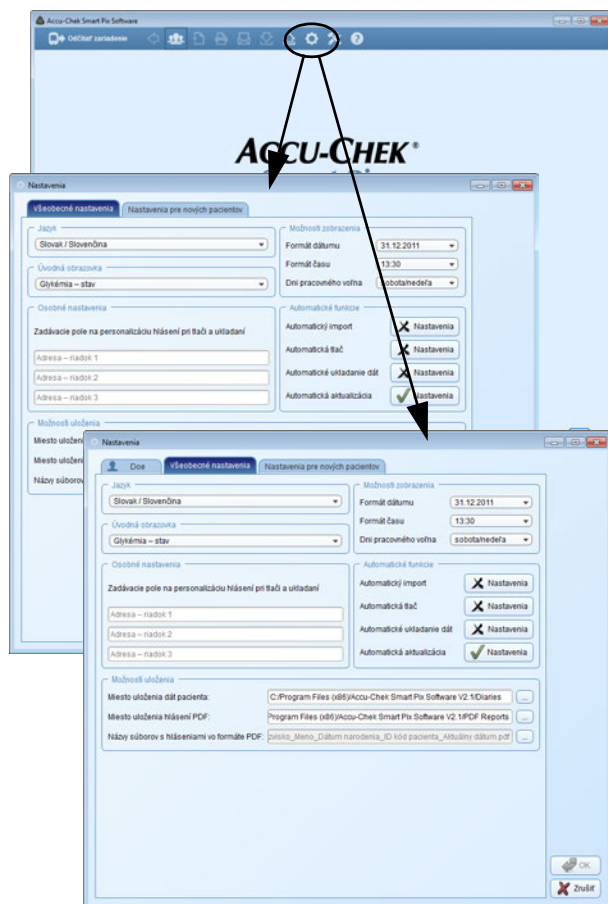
Accu-Chek Smart Pix Software

Odčítať zariadenie

ACCU-CHEK®

Nastavenia

Všeobecné nastavenia | Nastavenia pre nových pacientov

Jazyk
Slovak / Slovenčina

Úvodná obrazovka
Glykémia – stav

Osobné nastavenia
Zadávacie pole na personalizáciu hlásení pri tlači a ukladaní
Adresa – riadok 1
Adresa – riadok 2
Adresa – riadok 3

Možnosti zobrazenia
Formát dátumu 31.12.2011
Formát času 13:30
Dni pracovného voľna sobota/nedeľa

Automatické funkcie
Automatický import Nastavenia
Automatická tlač Nastavenia
Automatické ukladanie dát Nastavenia
Automatická aktualizácia Nastavenia

Možnosti uloženia
Miesto uložen
Miesto uložen
Názvy súborov

Nastavenia

Doe | Všeobecné nastavenia | Nastavenia pre nových pacientov

Jazyk
Slovak / Slovenčina

Úvodná obrazovka
Glykémia – stav

Osobné nastavenia
Zadávacie pole na personalizáciu hlásení pri tlači a ukladaní
Adresa – riadok 1
Adresa – riadok 2
Adresa – riadok 3

Možnosti zobrazenia
Formát dátumu 31.12.2011
Formát času 13:30
Dni pracovného voľna sobota/nedeľa

Automatické funkcie
Automatický import Nastavenia
Automatická tlač Nastavenia
Automatické ukladanie dát Nastavenia
Automatická aktualizácia Nastavenia

Možnosti uloženia
Miesto uloženia dát pacienta: C:/Program Files (x86)/Accu-Chek Smart Pix Software V2.1/Diaries ...
Miesto uloženia hlásení PDF: Program Files (x86)/Accu-Chek Smart Pix Software V2.1/PDF Reports ...
Názvy súborov s hláseniami vo formáte PDF: zvisko_Meno_Dátum narodenia_ID kód pacienta_Aktuálny dátum.pdf ...

OK
Zrušiť